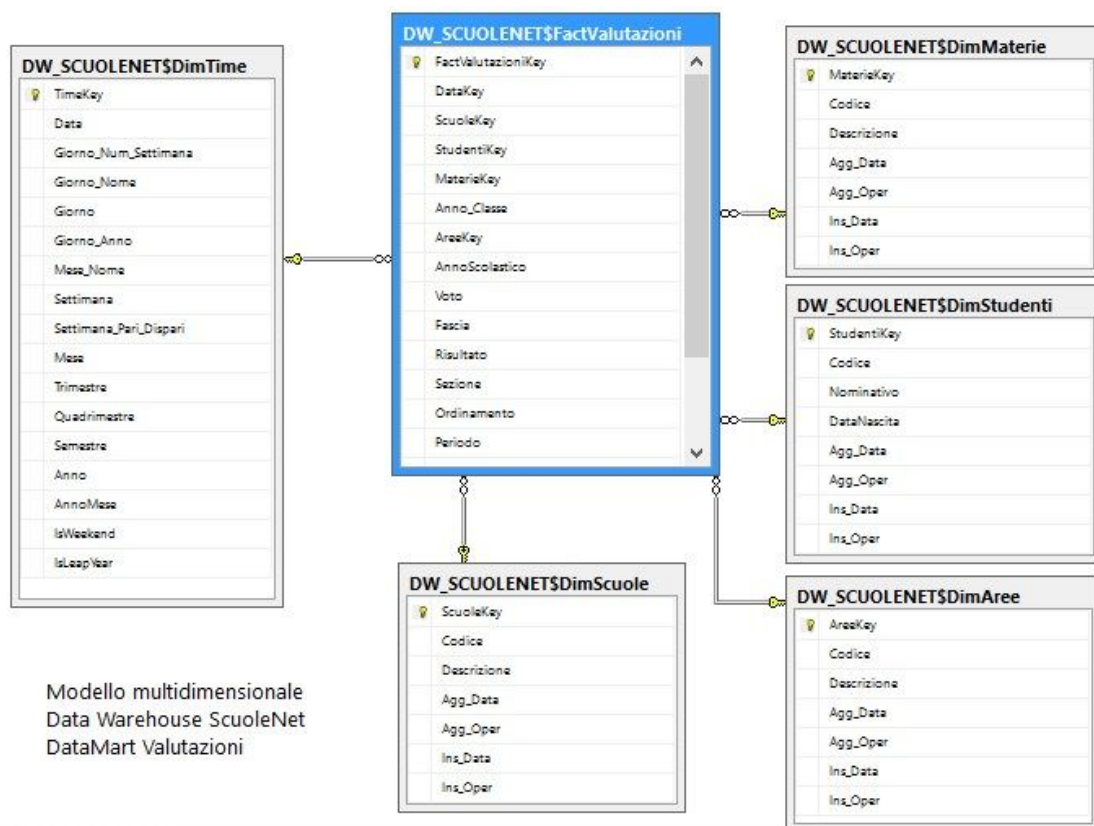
DW_SCUOLENET$DimTime
TimeKey
Data
Giorno_Num_Settimana
Giorno_Nome
Giorno
Giorno_Anno
Mese_Nome
Settimana
Settimana_Pari_Dispari
Mese
Trimestre
Quadrimestre
Semestre
Anno
AnnoMese
IsWeekend
IsLeapYear

DW_SCUOLENET$FactValutazioni
FactValutazioniKey
DataKey
ScuoleKey
StudentiKey
MaterieKey
Anno_Classe
AreeKey
AnnoScolastico
Voto
Fascia
Risultato
Sezione
Ordinamento
Periodo

DW_SCUOLENET$DimMaterie
MaterieKey
Codice
Descrizione
Agg_Data
Agg_Oper
Ins_Data
Ins_Oper

DW_SCUOLENET$DimStudenti
StudentiKey
Codice
Nominativo
DataNascita
Agg_Data
Agg_Oper
Ins_Data
Ins_Oper

DW_SCUOLENET$DimScuole
ScuoleKey
Codice
Descrizione
Agg_Data
Agg_Oper
Ins_Data
Ins_Oper

DW_SCUOLENET$DimAree
AreeKey
Codice
Descrizione
Agg_Data
Agg_Oper
Ins_Data
Ins_Oper

Modello multidimensionale
Data Warehouse ScuoleNet
DataMart Valutazioni